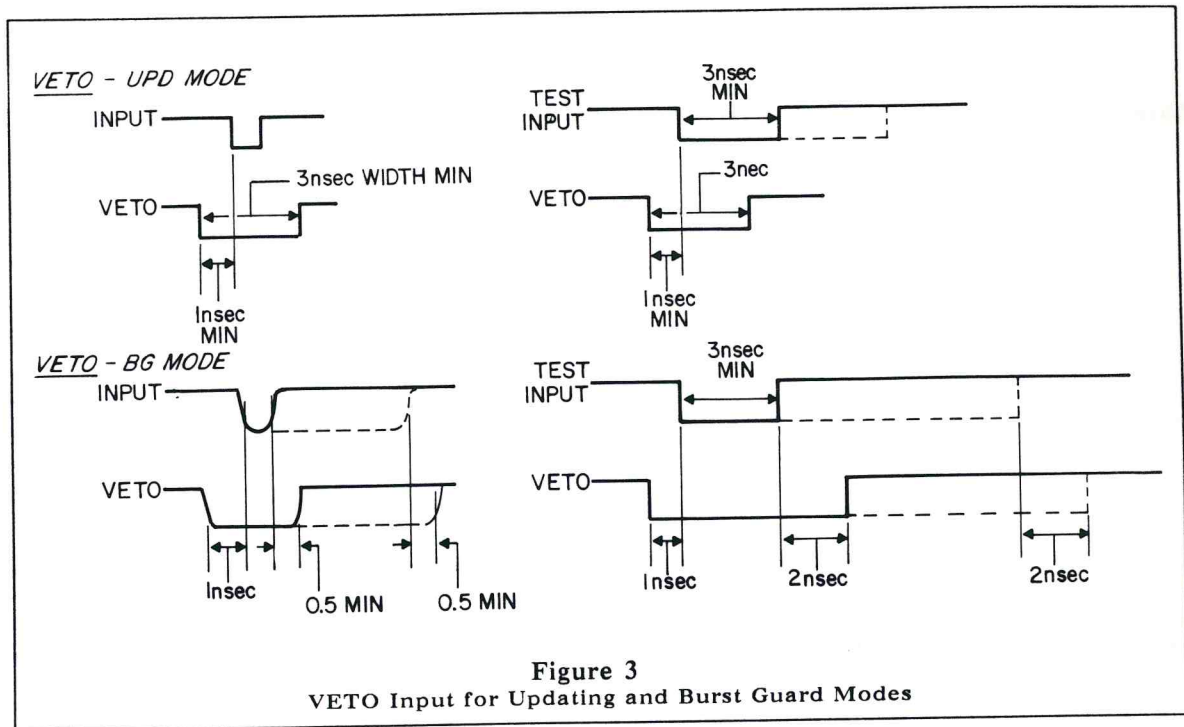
VETO - UPD MODE

INPUT

3nsec WIDTH MIN

VETO

1nsec MIN

TEST INPUT

3nsec MIN

VETO

3nec

1nsec MIN

VETO - BG MODE

INPUT

VETO

1nsec

0.5 MIN

0.5 MIN

TEST INPUT

3nsec MIN

VETO

1nsec

2nsec

2nsec

Figure 3
VETO Input for Updating and Burst Guard Modes